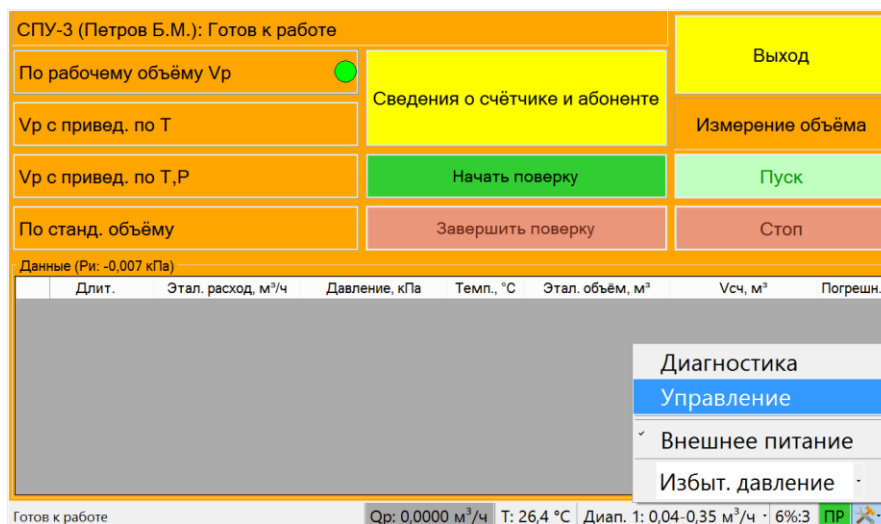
СПУ-3 (Петров Б.М.): Готов к работе

По рабочему объёму Vр

Vр с привед. по Т

Vр с привед. по Т,Р

По станд. объёму

Сведения о счётчике и абоненте

Начать поверку

Завершить поверку

Выход

Измерение объёма

Пуск

Стоп

Данные (Ри: -0,007 кПа)

| | Длит. | Этал. расход, м³/ч | Давление, кПа | Темп., °С | Этал. объём, м³ | Vсч, м³ | Погрешн. |
|---|---|---|---|---|---|---|---|

Диагностика
Управление
Внешнее питание
Избыт. давление

Готов к работе | Qр: 0,0000 м³/ч | T: 26,4 °C | Диап. 1: 0,04-0,35 м³/ч | 6%:3 | ПР